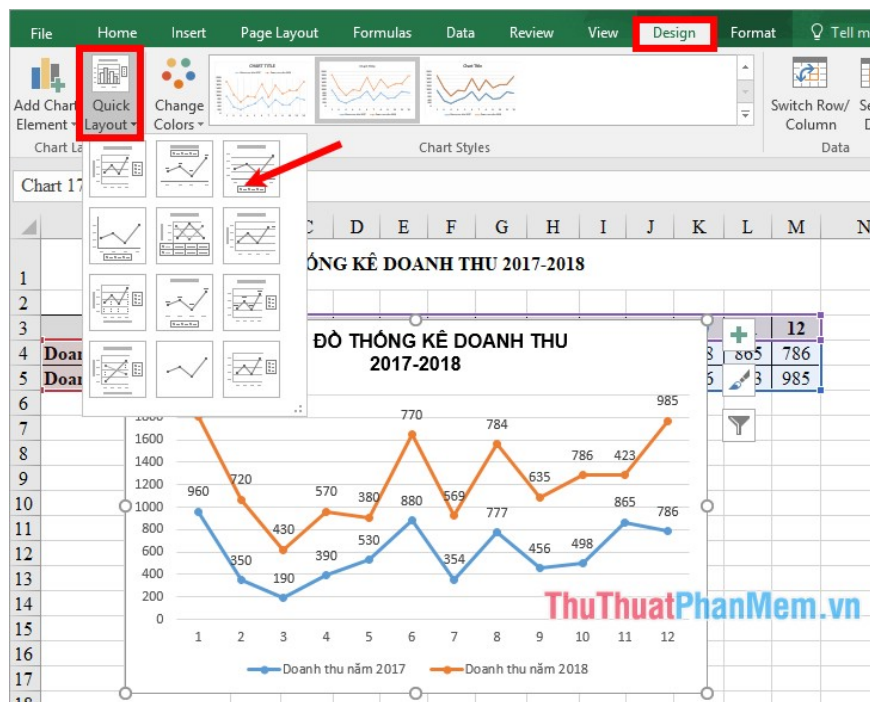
File Home Insert Page Layout Formulas Data Review View Design Format Tell m

Add Chart Element Quick Layout Change Colors

Chart La

Chart Styles

Switch Row/ Column

Data

Chart 17

C D E F G H I J K L M N

1 ỐNG KÊ DOANH THU 2017-2018

2

3 12

4 Doan 8 865 786

5 Doan 6 3 985

6

7

8

9

10

11

12

13

14

15

16

17

18

ĐỒ THỐNG KÊ DOANH THU 2017-2018

1800
1600
1400
1200
1000
800
600
400
200
0

960 350 190 390 530 880 354 777 456 498 865 786

720 430 570 380 770 569 784 635 786 423 985

1 2 3 4 5 6 7 8 9 10 11 12

Doanh thu năm 2017 Doanh thu năm 2018

ThuThuatPhanMem.vn